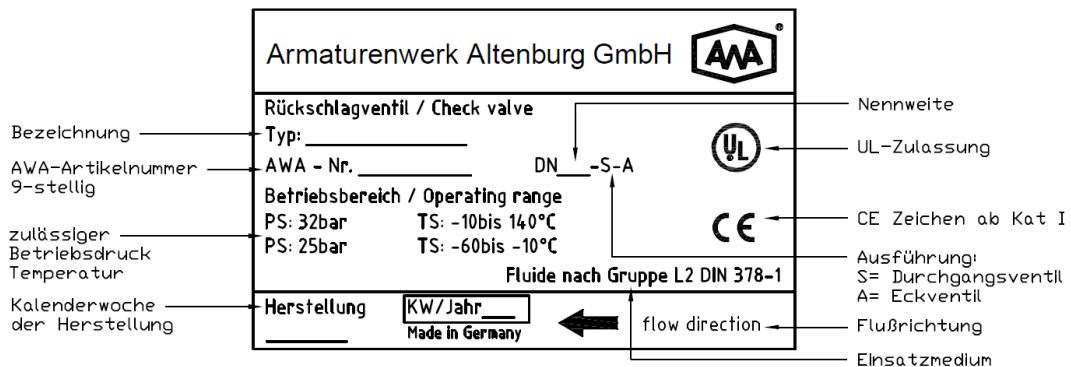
Armaturenwerk Altenburg GmbH

AWA

Rückschlagventil / Check valve

Typ: ______________

AWA - Nr. __________ DN___-S-A

Betriebsbereich / Operating range

PS: 32bar TS: -10bis 140°C

PS: 25bar TS: -60bis -10°C

Fluide nach Gruppe L2 DIN 378-1

Herstellung KW/Jahr___

Made in Germany

flow direction

UL

CE

Bezeichnung

AWA-Artikelnummer 9-stellig

zulässiger Betriebsdruck Temperatur

Kalenderwoche der Herstellung

Nennweite

UL-Zulassung

CE Zeichen ab Kat I

Ausführung:
S= Durchgangsventil
A= Eckventil

Flußrichtung

Einsatzmedium